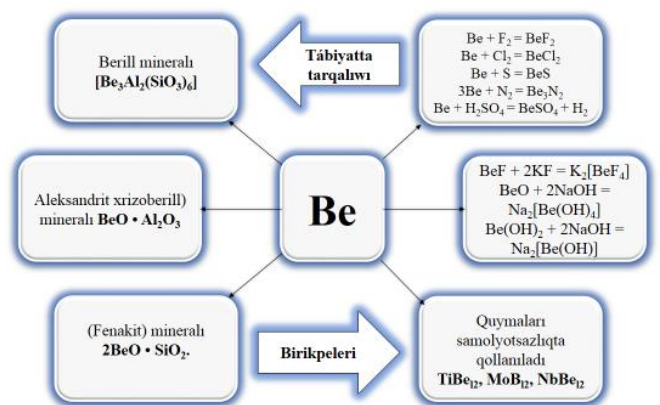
Berill minerali
$[Be_3Al_2(SiO_3)_6]$

Tábiyatta tarqalıwı

$Be + F_2 = BeF_2$
$Be + Cl_2 = BeCl_2$
$Be + S = BeS$
$3Be + N_2 = Be_3N_2$
$Be + H_2SO_4 = BeSO_4 + H_2$

Aleksandrit xrizoberill) minerali $BeO \cdot Al_2O_3$

Be

$BeF + 2KF = K_2[BeF_4]$
$BeO + 2NaOH = Na_2[Be(OH)_4]$
$Be(OH)_2 + 2NaOH = Na_2[Be(OH)]$

(Fenakit) minerali
$2BeO \cdot SiO_2$.

Birikpeleri

Quymaları samolyotsazlıqta qollanıladı
$TiBe_{12}$, $MoB_{12}$, $NbBe_{12}$